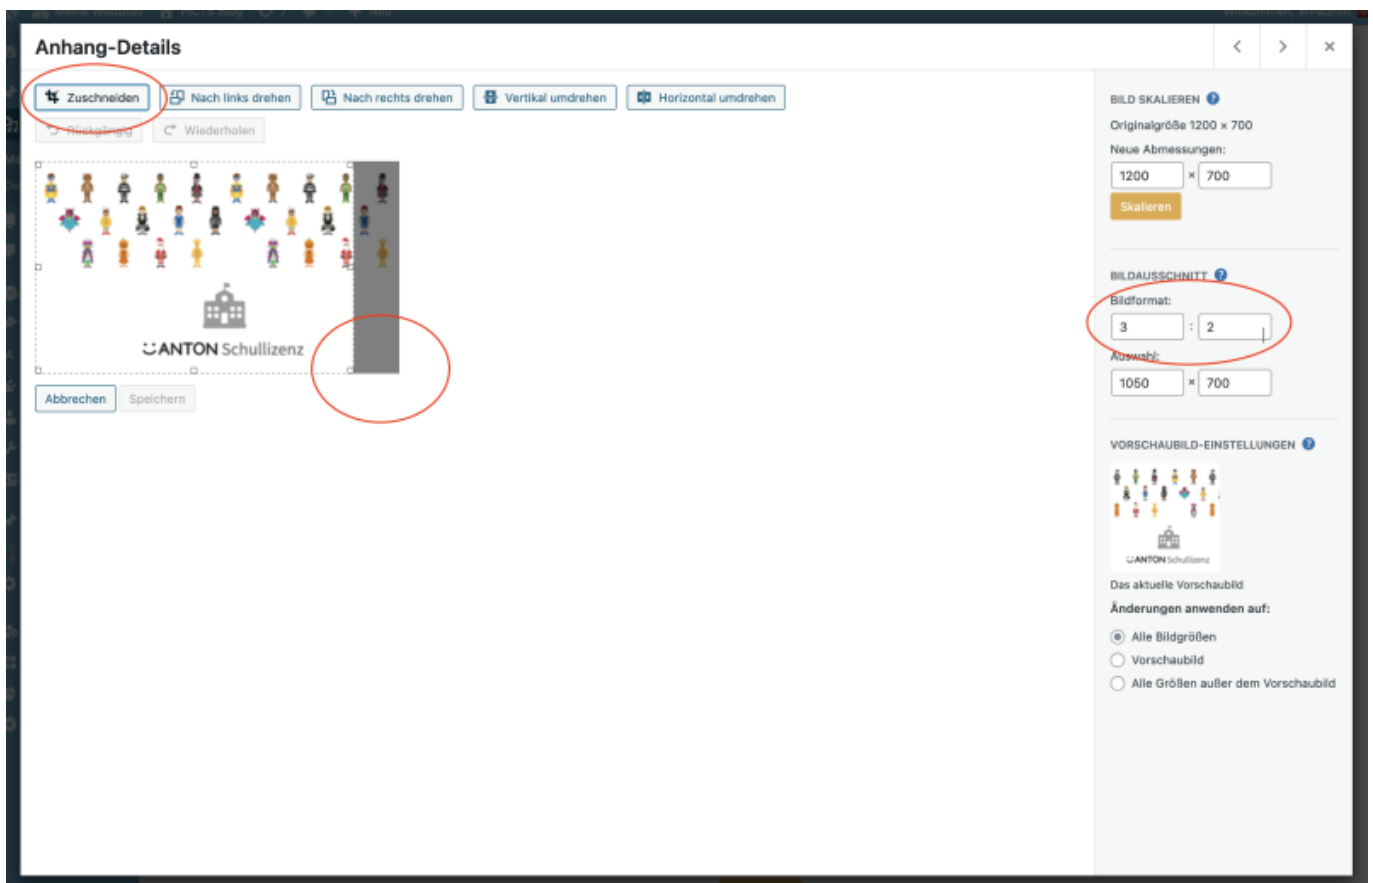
Anhang-Details

Zuschneiden
Nach links drehen
Nach rechts drehen
Vertikal umdrehen
Horizontal umdrehen
Rückgängig
Wiederholen

ANTON Schullizenz

Abbrechen
Speichern

BILD SKALIEREN
Originalgröße 1200 × 700
Neue Abmessungen:
1200 × 700
Skalieren

BILDAUSSCHNITT
Bildformat:
3 : 2
Auswahl:
1050 × 700

VORSCHAUBILD-EINSTELLUNGEN
ANTON Schullizenz
Das aktuelle Vorschaubild
Änderungen anwenden auf:
Alle Bildgrößen
Vorschaubild
Alle Größen außer dem Vorschaubild